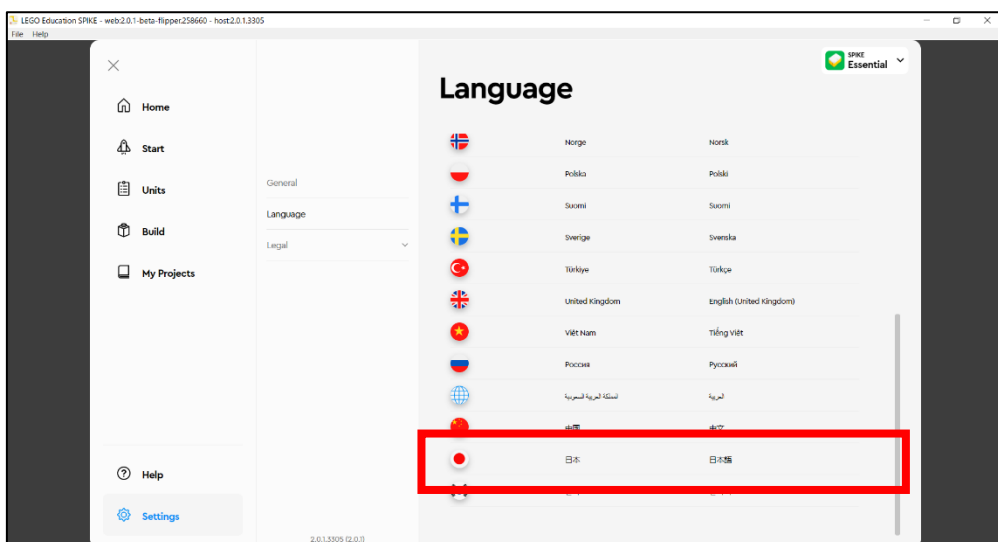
LEGO Education SPIKE - web:2.0.1-beta-flipper.258660 - host:2.0.1.3305
File Help

Home
Start
Units
Build
My Projects
Help
Settings

General
Language
Legal

2.0.1.3305 (2.0.1)

SPIKE Essential

Language

| | | |
|---|---|---|
| | Norge | Norsk |
| | Polska | Polski |
| | Suomi | Suomi |
| | Sverige | Svenska |
| | Türkiye | Türkçe |
| | United Kingdom | English (United Kingdom) |
| | Việt Nam | Tiếng Việt |
| | Россия | Русский |
| | المملكة العربية السعودية | العربية |
| | 中国 | 中文 |
| | 日本 | 日本語 |
| | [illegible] | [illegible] |